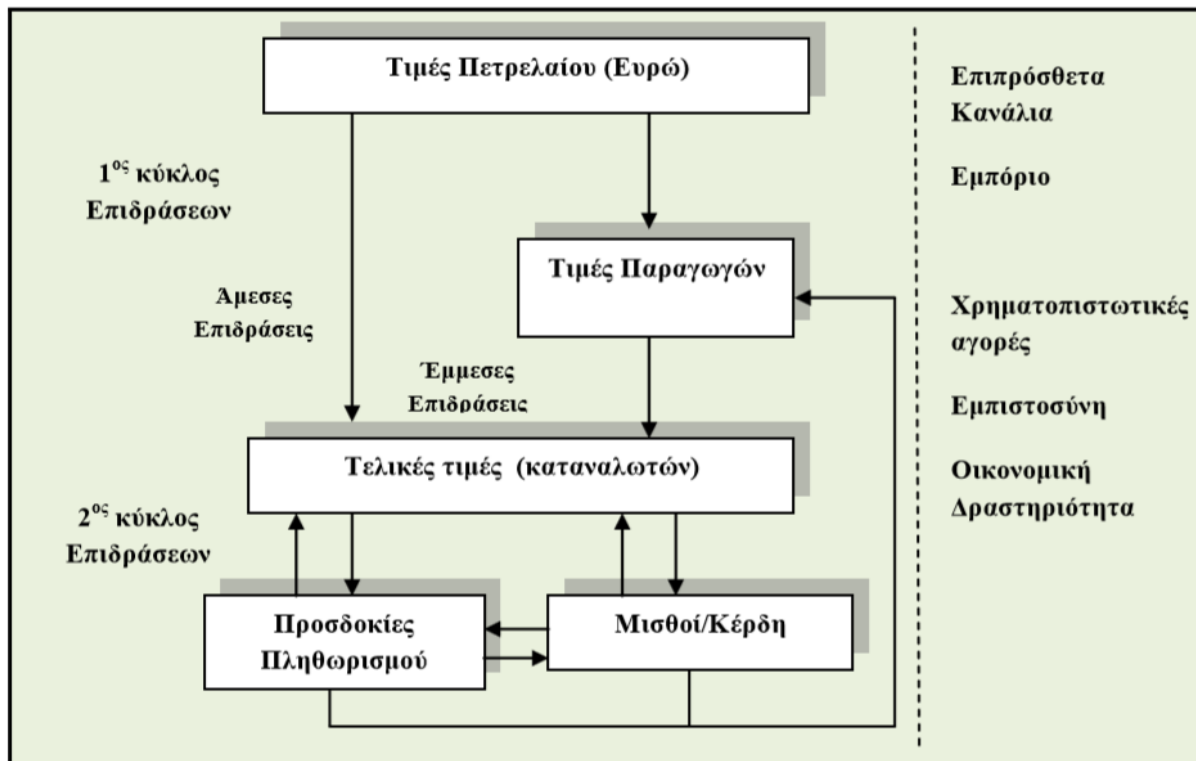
Τιμές Πετρελαίου (Ευρώ)

$1^{ος}$ κύκλος Επιδράσεων

Άμεσες Επιδράσεις

Τιμές Παραγωγών

Έμμεσες Επιδράσεις

Τελικές τιμές (καταναλωτών)

$2^{ος}$ κύκλος Επιδράσεων

Προσδοκίες Πληθωρισμού

Μισθοί/Κέρδη

Επιπρόσθετα Κανάλια

Εμπόριο

Χρηματοπιστωτικές αγορές

Εμπιστοσύνη

Οικονομική Δραστηριότητα